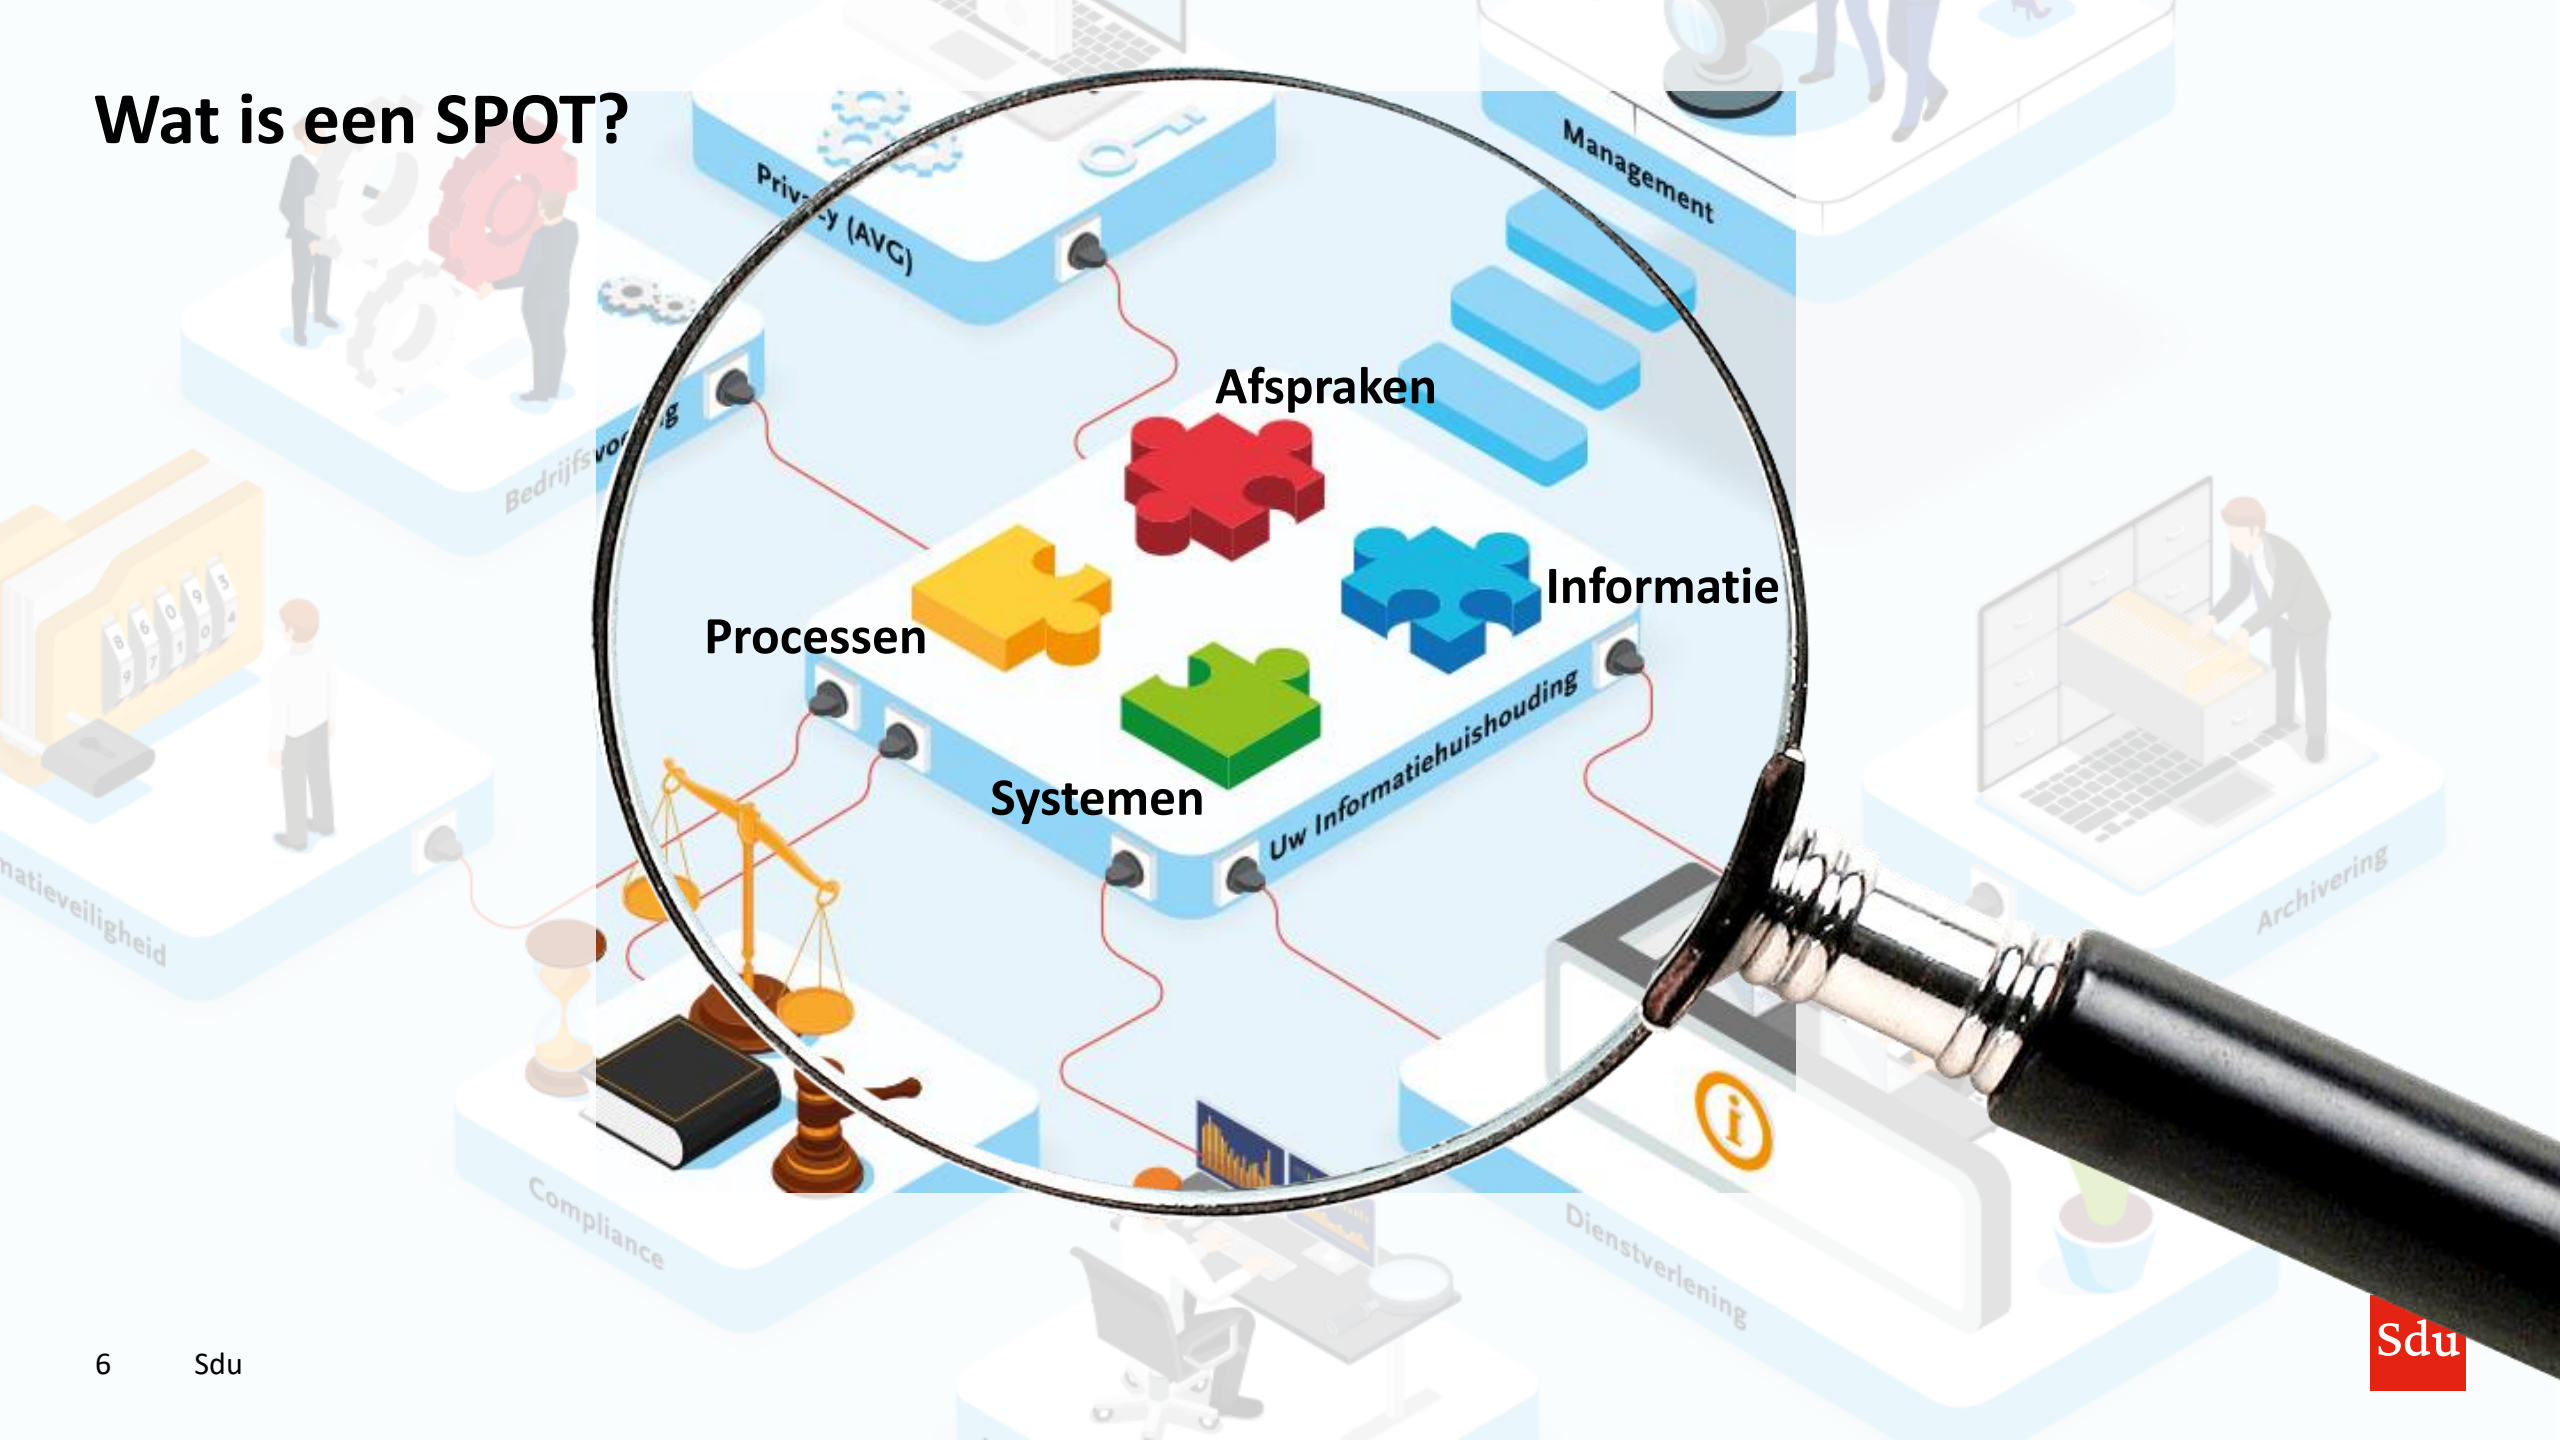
Wat is een SPOT?

Privacy (AVG)

Management

Bedrijfsvoering

Afspraken

Informatie

Processen

Systemen

Uw Informatiehuishouding

Informatieveiligheid

Archivering

Compliance

Dienstverlening

6 Sdu

Sdu